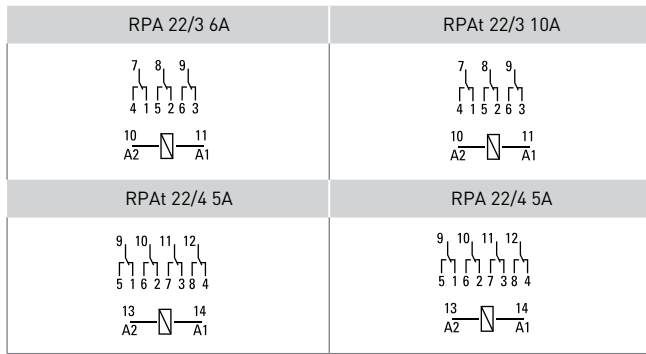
| RPA 22/3 6A | RPAt 22/3 10A |
|---|---|
| 7 8 9<br>4 1 5 2 6 3<br>10 11<br>A2 A1 | 7 8 9<br>4 1 5 2 6 3<br>10 11<br>A2 A1 |
| RPAt 22/4 5A | RPA 22/4 5A |
| 9 10 11 12<br>5 1 6 2 7 3 8 4<br>13 14<br>A2 A1 | 9 10 11 12<br>5 1 6 2 7 3 8 4<br>13 14<br>A2 A1 |